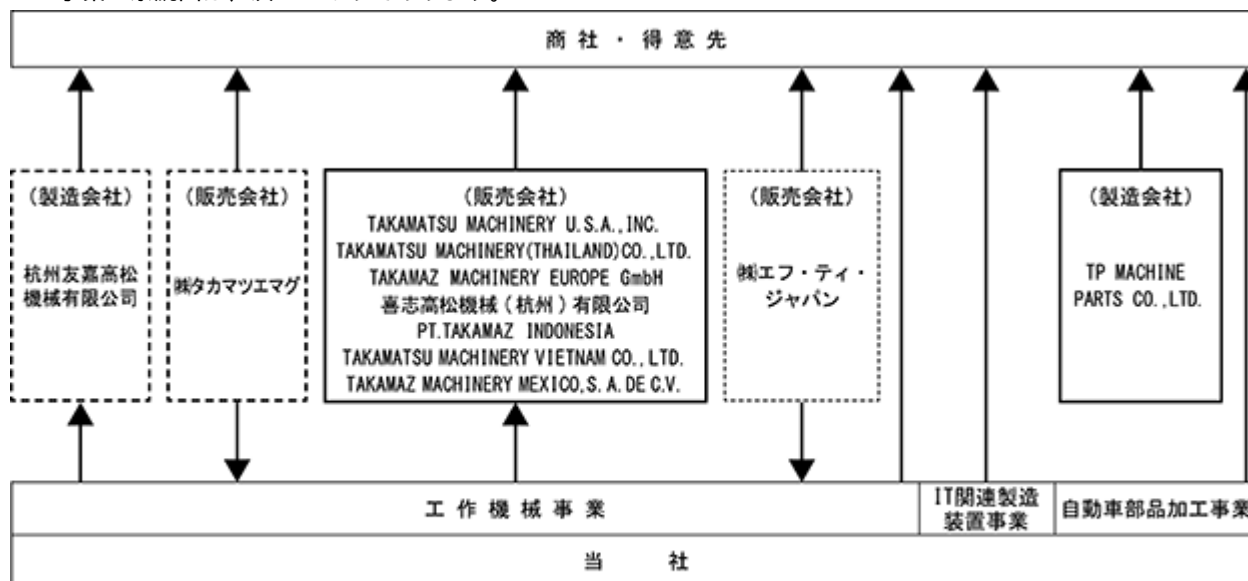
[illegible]

商社・得意先

（製造会社）
杭州友嘉高松機械有限公司

（販売会社）
㈱タカマツエマグ

（販売会社）
TAKAMATSU MACHINERY U.S.A.,INC.
TAKAMATSU MACHINERY(THAILAND)CO.,LTD.
TAKAMAZ MACHINERY EUROPE GmbH
喜志高松機械（杭州）有限公司
PT.TAKAMAZ INDONESIA
TAKAMATSU MACHINERY VIETNAM CO.,LTD.
TAKAMAZ MACHINERY MEXICO,S.A.DE C.V.

（販売会社）
㈱エフ・ティ・ジャパン

（製造会社）
TP MACHINE PARTS CO.,LTD.

工作機械事業

IT関連製造装置事業

自動車部品加工事業

当社